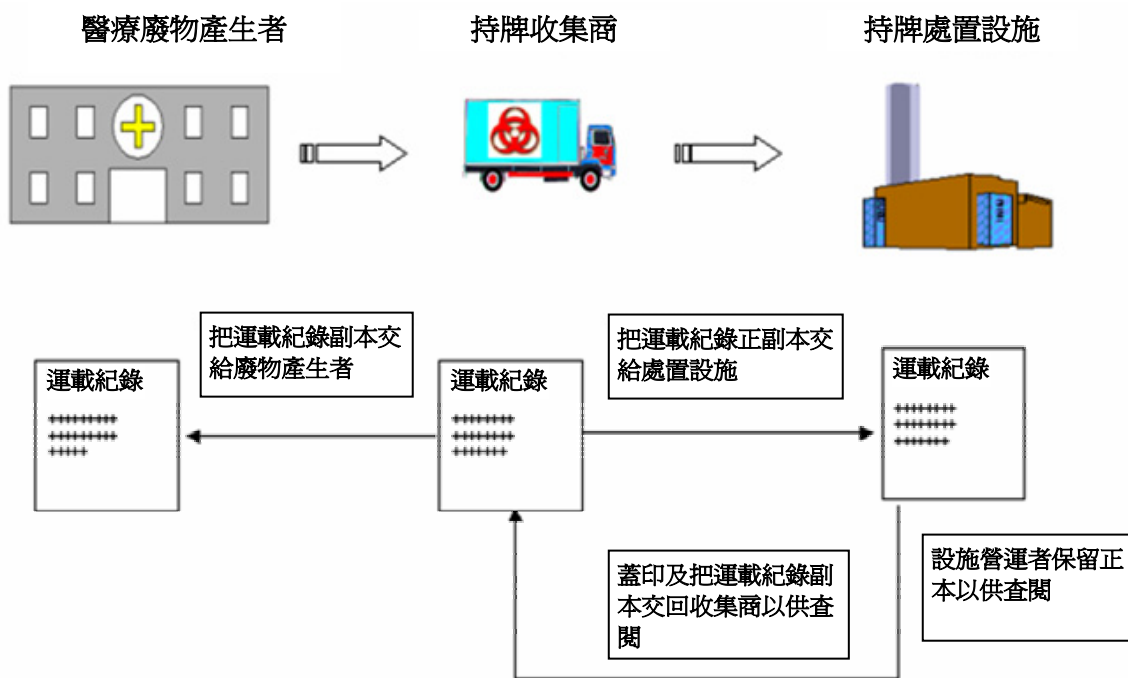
醫療廢物產生者

持牌收集商

持牌處置設施

把運載紀錄副本交給廢物產生者

把運載紀錄正副本交給處置設施

運載紀錄

++++++++
++++++++
+++++

運載紀錄

++++++++
++++++++
++++++++

運載紀錄

++++++++
++++++++
+++++++

蓋印及把運載紀錄副本交回收集商以供查閱

設施營運者保留正本以供查閱